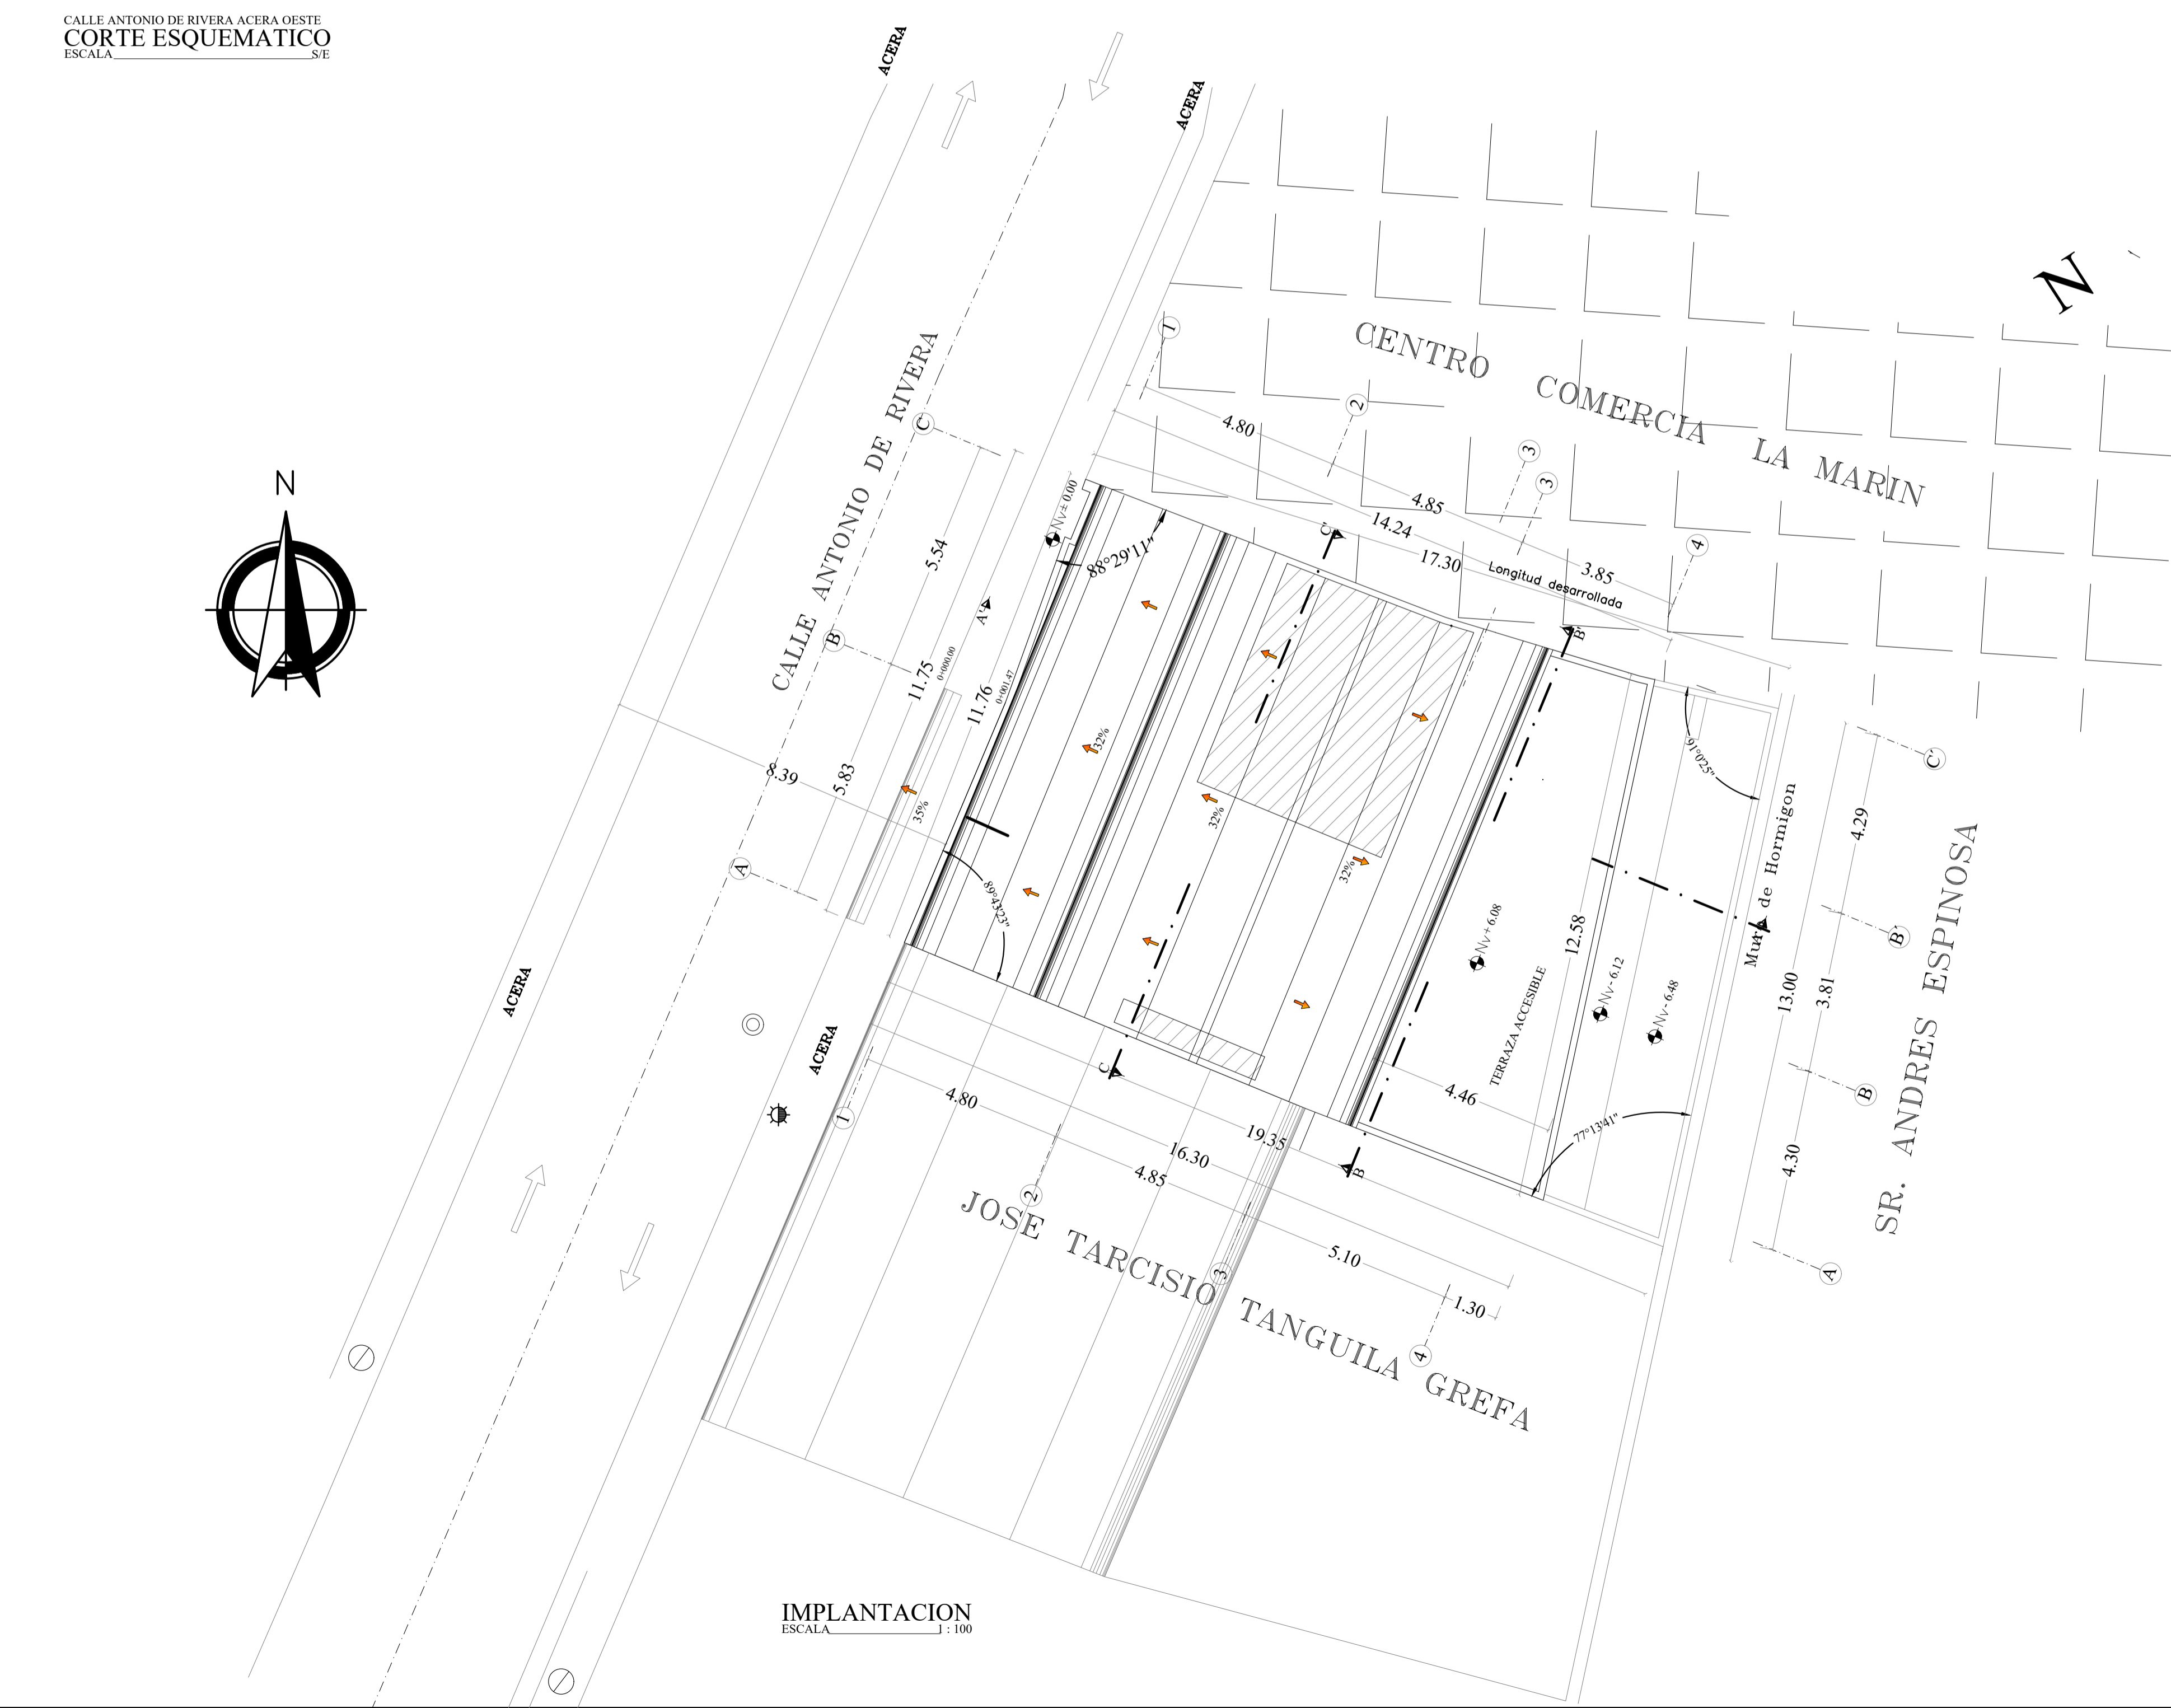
CALLE ANTONIO DE RIVERA ACERA OESTE
CORTE ESQUEMATICO
ESCALA S/E

ACERA
ACERA
N
CENTRO COMERCIA LA MARIN
CALLE ANTONIO DE RIVERA
1
2
3
3
4
4.80
4.85
14.24
17.30
Longitud desarrollada
3.85
C
C
B
B
A
A'
5.54
11.75
11.76
5.83
8.39
Nv± 0.00
88°29'11"
32%
32%
32%
35%
89°43'23"
91°0'25"
Nv + 6.08
Nv - 6.12
Nv - 6.48
TERRAZA ACCESIBLE
12.58
Muro de Hormigon
4.29
3.81
13.00
4.30
C'
B'
B
A
SR. ANDRES ESPINOSA
ACERA
ACERA
4.46
77°13'41"
1
4.80
19.35
16.30
4.85
2
3
5.10
1.30
4
JOSE TARCISIO TANGUILA GREFA
N

IMPLANTACION
ESCALA 1 : 100